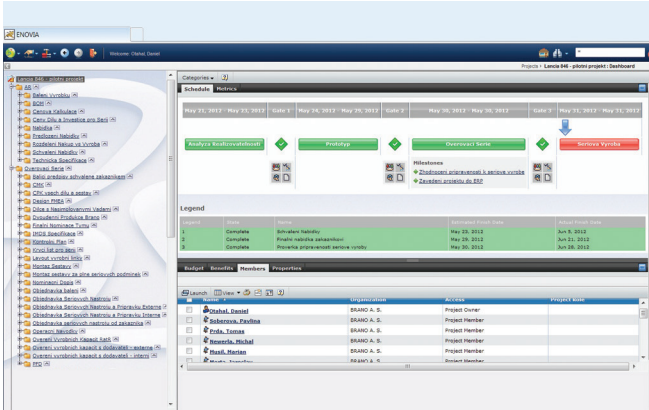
ENOVIA

Welcome: Otahal, Daniel

Projects > Lancia 846 - pilotni projekt : Dashboard

Lancia 846 - pilotni projekt
All
Baleni Vyrobku
BOM
Cenova Kalkulace
Ceny Dilu a Investice pro Serii
Nabidka
Predlozeni Nabidky
Rozdeleni Nakup vs Vyroba
Schvaleni Nabidky
Technicka Specifikace
Overovaci Serie
Baleni predloze schvalene zakaznikem
CMK
CPK vsech dilu a sestav
Design FMEA
Dilce s Nasimilovanymi Vadami
Dvoudenni Produkce Brano
Finalni Nominace Tymu
IMDS Specifikace
Kontrolni Plan
Kryci list vzorku
Layout vyrobni linky
Montaz Sestavy
Montaz sestavy za plne seriovych podminek
Nominacni Dopis
Obalova baleni
Objednavka Seriovych Nastroju
Objednavka Seriovych Nastroju a Pripravku Externe
Objednavka Seriovych Nastroju a Pripravku Interne
Objednavka seriovych nastroju od zakaznika
Operacni Navodku
Overeni Vyrobnich Kapacit Kadi
Overeni vyrobnich kapacit u dodavatelu - externe
Overeni vyrobnich kapacit u dodavatelu - interne
PPD

Categories
Schedule Metrics

May 21, 2012 - May 23, 2012 | Gate 1 | May 24, 2012 - May 29, 2012 | Gate 2 | May 30, 2012 - May 30, 2012 | Gate 3 | May 31, 2012 - May 31, 2012

Analyza Realizovatelnosti
Prototyp
Overovaci Serie
Seriova Vyroba

Milestones
Zhodnoceni pripravenosti k seriove vyrobe
Zavedeni projektu do ERP

Legend

| Legend | State | Name | Estimated Finish Date | Actual Finish Date |
|---|---|---|---|---|
| 1 | Complete | Schvaleni Nabidky | May 23, 2012 | Jun 5, 2012 |
| 2 | Complete | Finalni nabidka zakaznikovi | May 29, 2012 | Jun 21, 2012 |
| 3 | Complete | Proverka pripravenosti k seriove vyrobe | May 30, 2012 | Jun 28, 2012 |

Budget Benefits Members Properties

Launch View

| Name | Organization | Access | Project Role |
|---|---|---|---|
| Otahal, Daniel | BRANO A. S. | Project Owner | |
| Sobenova, Pavlina | BRANO A. S. | Project Lead | |
| Prda, Tomas | BRANO A. S. | Project Member | |
| Newerla, Michal | BRANO A. S. | Project Member | |
| Musil, Marian | BRANO A. S. | Project Member | |
| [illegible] | BRANO A. S. | Project Member | |